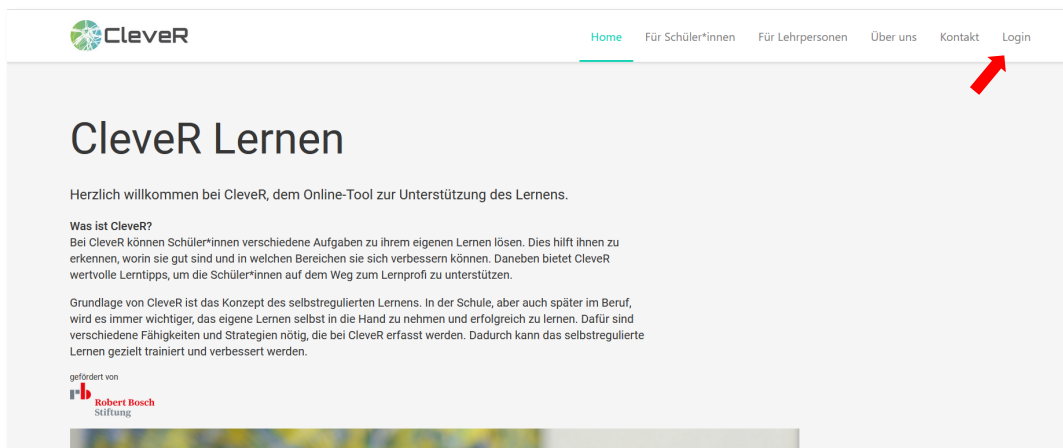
CleveR

Home Für Schüler*innen Für Lehrpersonen Über uns Kontakt Login

CleveR Lernen

Herzlich willkommen bei CleveR, dem Online-Tool zur Unterstützung des Lernens.

Was ist CleveR?
Bei CleveR können Schüler*innen verschiedene Aufgaben zu ihrem eigenen Lernen lösen. Dies hilft ihnen zu erkennen, worin sie gut sind und in welchen Bereichen sie sich verbessern können. Daneben bietet CleveR wertvolle Lerntipps, um die Schüler*innen auf dem Weg zum Lernprofi zu unterstützen.

Grundlage von CleveR ist das Konzept des selbstregulierten Lernens. In der Schule, aber auch später im Beruf, wird es immer wichtiger, das eigene Lernen selbst in die Hand zu nehmen und erfolgreich zu lernen. Dafür sind verschiedene Fähigkeiten und Strategien nötig, die bei CleveR erfasst werden. Dadurch kann das selbstregulierte Lernen gezielt trainiert und verbessert werden.

gefördert von
rb Robert Bosch Stiftung